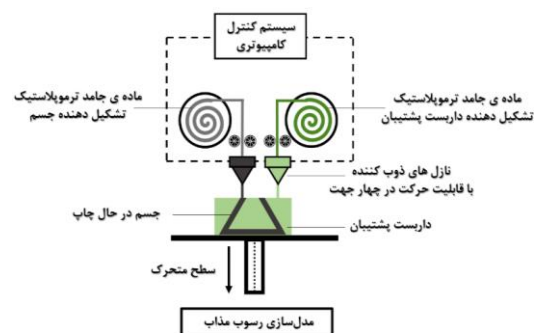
سیستم کنترل کامپیوتری

ماده ی جامد ترموپلاستیک تشکیل دهنده جسم

ماده ی جامد ترموپلاستیک تشکیل دهنده داربست پشتیبان

نازل های ذوب کننده با قابلیت حرکت در چهار جهت

جسم در حال چاپ

داربست پشتیبان

سطح متحرک

مدل‌سازی رسوب مذاب